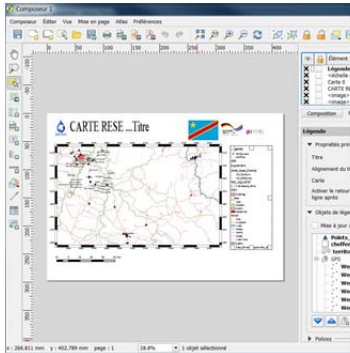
Composeur 1

Composeur Éditer Vue Mise en page Atlas Préférences

50 100 150 200 250 300

Élément
Légende
échelle
Carte 0
CARTE RESE
<image>
<image>

Composition

Légende

Propriétés principales

Titre

Alignement du titre

Carte

Activer le retour à la ligne après

Objets de légende

Mise à jour

Points
chefflie
territo
GPS

Polices

CARTE RESE ...Titre

x: 266.811 mm y: 402.789 mm page: 1 28.8% 1 objet sélectionné